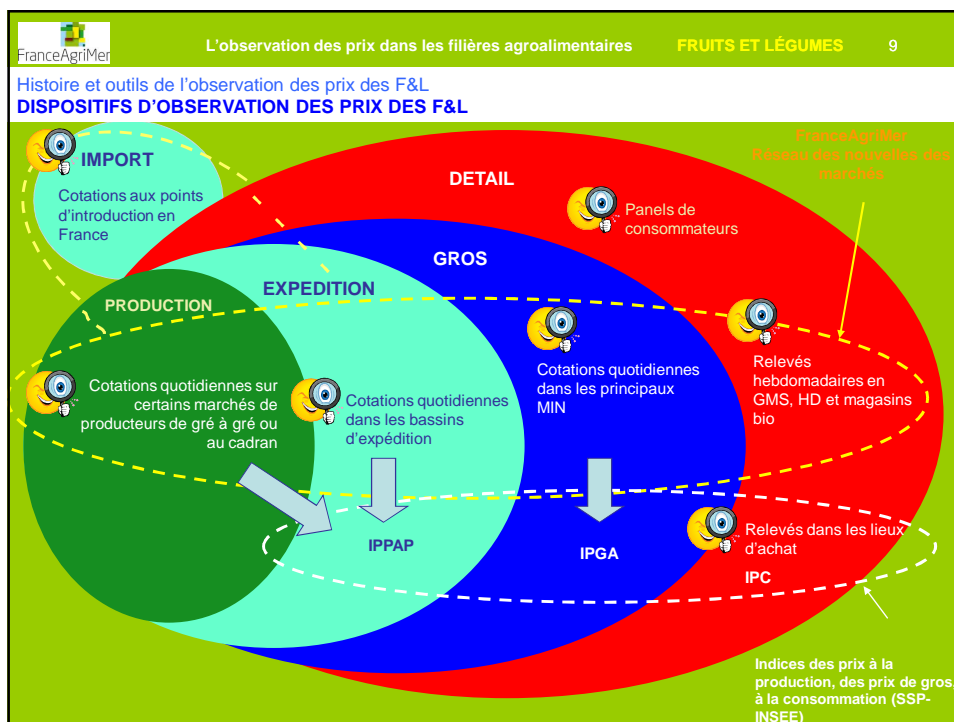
FranceAgriMer

L'observation des prix dans les filières agroalimentaires FRUITS ET LÉGUMES 9

Histoire et outils de l'observation des prix des F&L
DISPOSITIFS D'OBSERVATION DES PRIX DES F&L

IMPORT

Cotations aux points d'introduction en France

DETAIL

FranceAgriMer Réseau des nouvelles des marchés

Panels de consommateurs

GROS

PRODUCTION

EXPEDITION

Cotations quotidiennes sur certains marchés de producteurs de gré à gré ou au cadran

Cotations quotidiennes dans les bassins d'expédition

Cotations quotidiennes dans les principaux MIN

Relevés hebdomadaires en GMS, HD et magasins bio

Relevés dans les lieux d'achat

IPPAP

IPGA

IPC

Indices des prix à la production, des prix de gros à la consommation (SSP-INSEE)